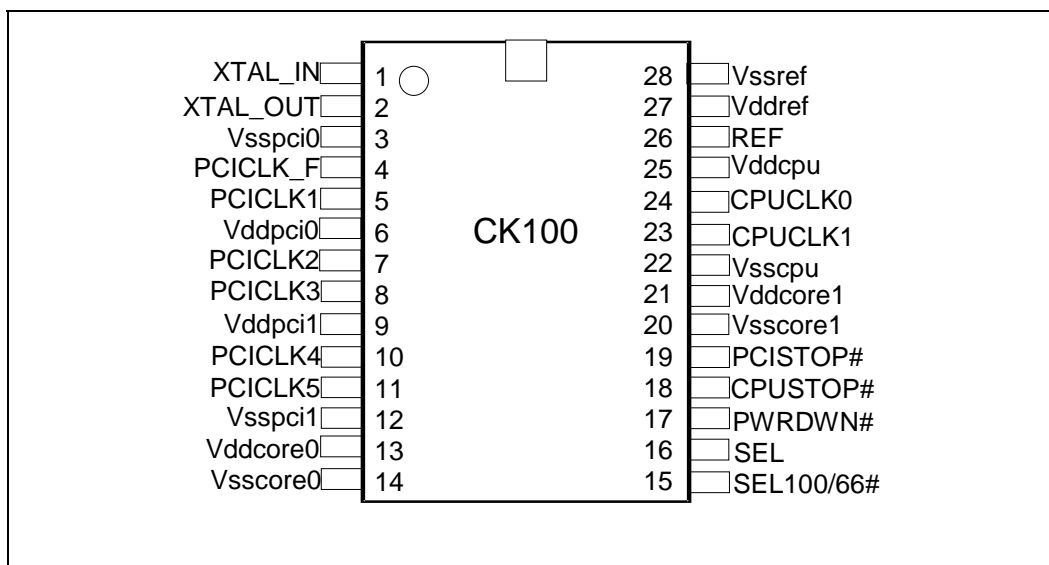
XTAL_IN 1
XTAL_OUT 2
Vsspci0 3
PCICLK_F 4
PCICLK1 5
Vddpci0 6
PCICLK2 7
PCICLK3 8
Vddpci1 9
PCICLK4 10
PCICLK5 11
Vsspci1 12
Vddcore0 13
Vsscore0 14

CK100

28 Vssref
27 Vddref
26 REF
25 Vddcpu
24 CPUCLK0
23 CPUCLK1
22 Vsscpu
21 Vddcore1
20 Vsscore1
19 PCISTOP#
18 CPUSTOP#
17 PWRDWN#
16 SEL
15 SEL100/66#